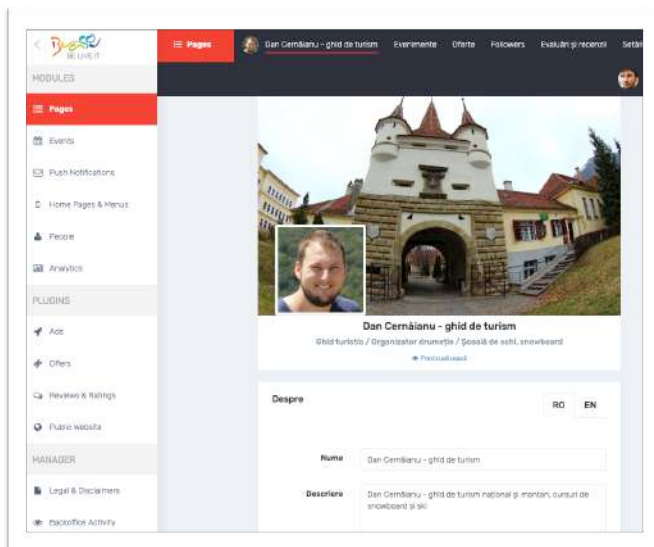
BE LIVE IT

MODULES

Pages

Events

Push Notifications

Home Pages & Menus

People

Analytics

PLUGINS

Ads

Offers

Reviews & Ratings

Public website

MANAGER

Legal & Disclaimers

Backoffice Activity

Pages

Dan Cernăianu - ghid de turism

Evenimente

Oferte

Followers

Evaluări și recenzii

Setări

Dan Cernăianu - ghid de turism

Ghid turistic / Organizator drumeție / Școală de schi, snowboard

Previzualizează

Despre

RO

EN

Nume

Dan Cernăianu - ghid de turism

Descriere

Dan Cernăianu - ghid de turism național și montan, cursuri de snowboard și ski